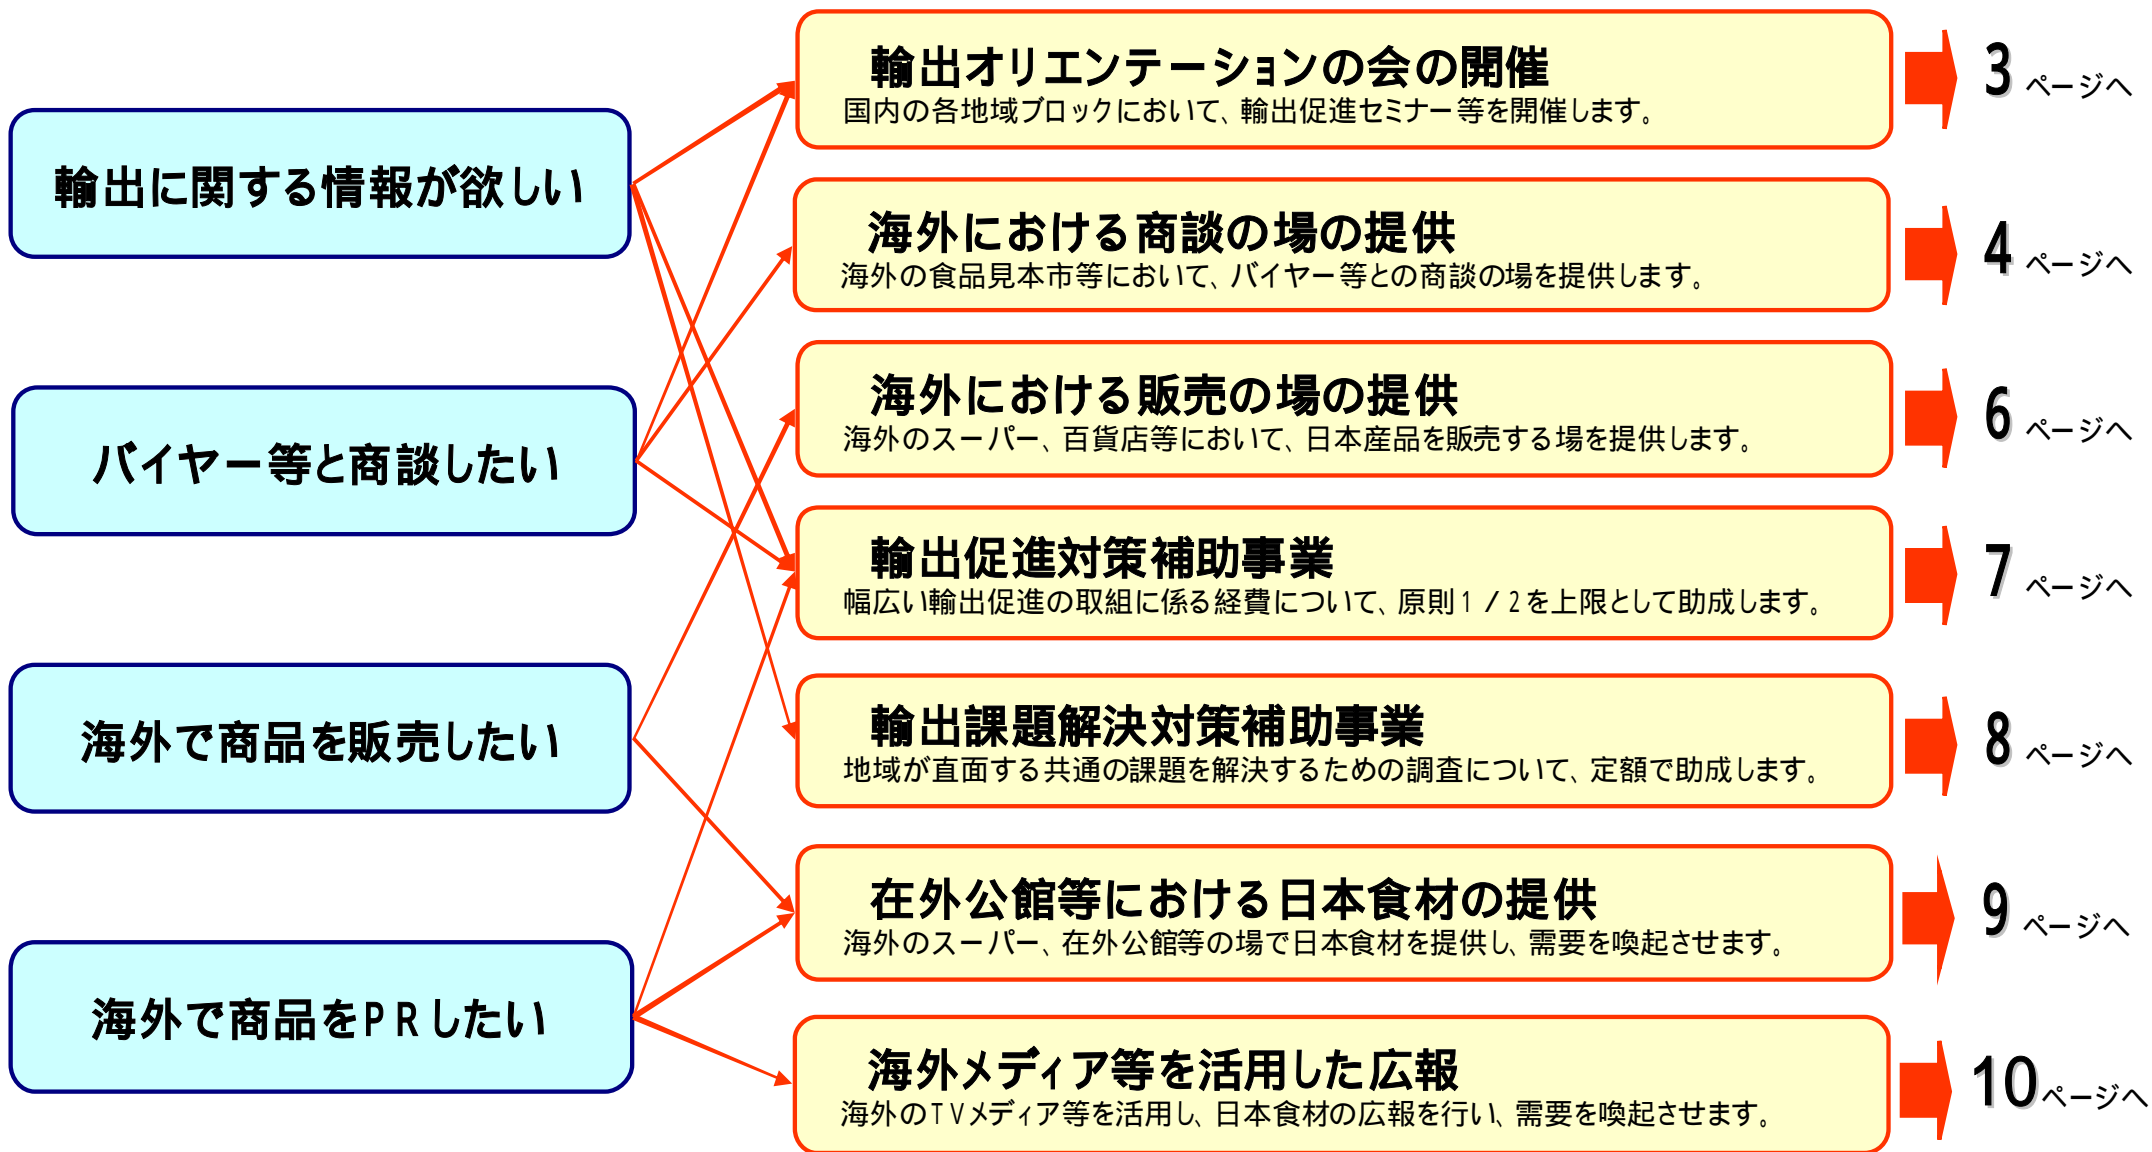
輸出に関する情報が欲しい

バイヤー等と商談したい

海外で商品を販売したい

海外で商品をＰＲしたい

輸出オリエンテーションの会の開催
国内の各地域ブロックにおいて、輸出促進セミナー等を開催します。

3 ページへ

海外における商談の場の提供
海外の食品見本市等において、バイヤー等との商談の場を提供します。

4 ページへ

海外における販売の場の提供
海外のスーパー、百貨店等において、日本産品を販売する場を提供します。

6 ページへ

輸出促進対策補助事業
幅広い輸出促進の取組に係る経費について、原則１／２を上限として助成します。

7 ページへ

輸出課題解決対策補助事業
地域が直面する共通の課題を解決するための調査について、定額で助成します。

8 ページへ

在外公館等における日本食材の提供
海外のスーパー、在外公館等の場で日本食材を提供し、需要を喚起させます。

9 ページへ

海外メディア等を活用した広報
海外のＴＶメディア等を活用し、日本食材の広報を行い、需要を喚起させます。

10 ページへ